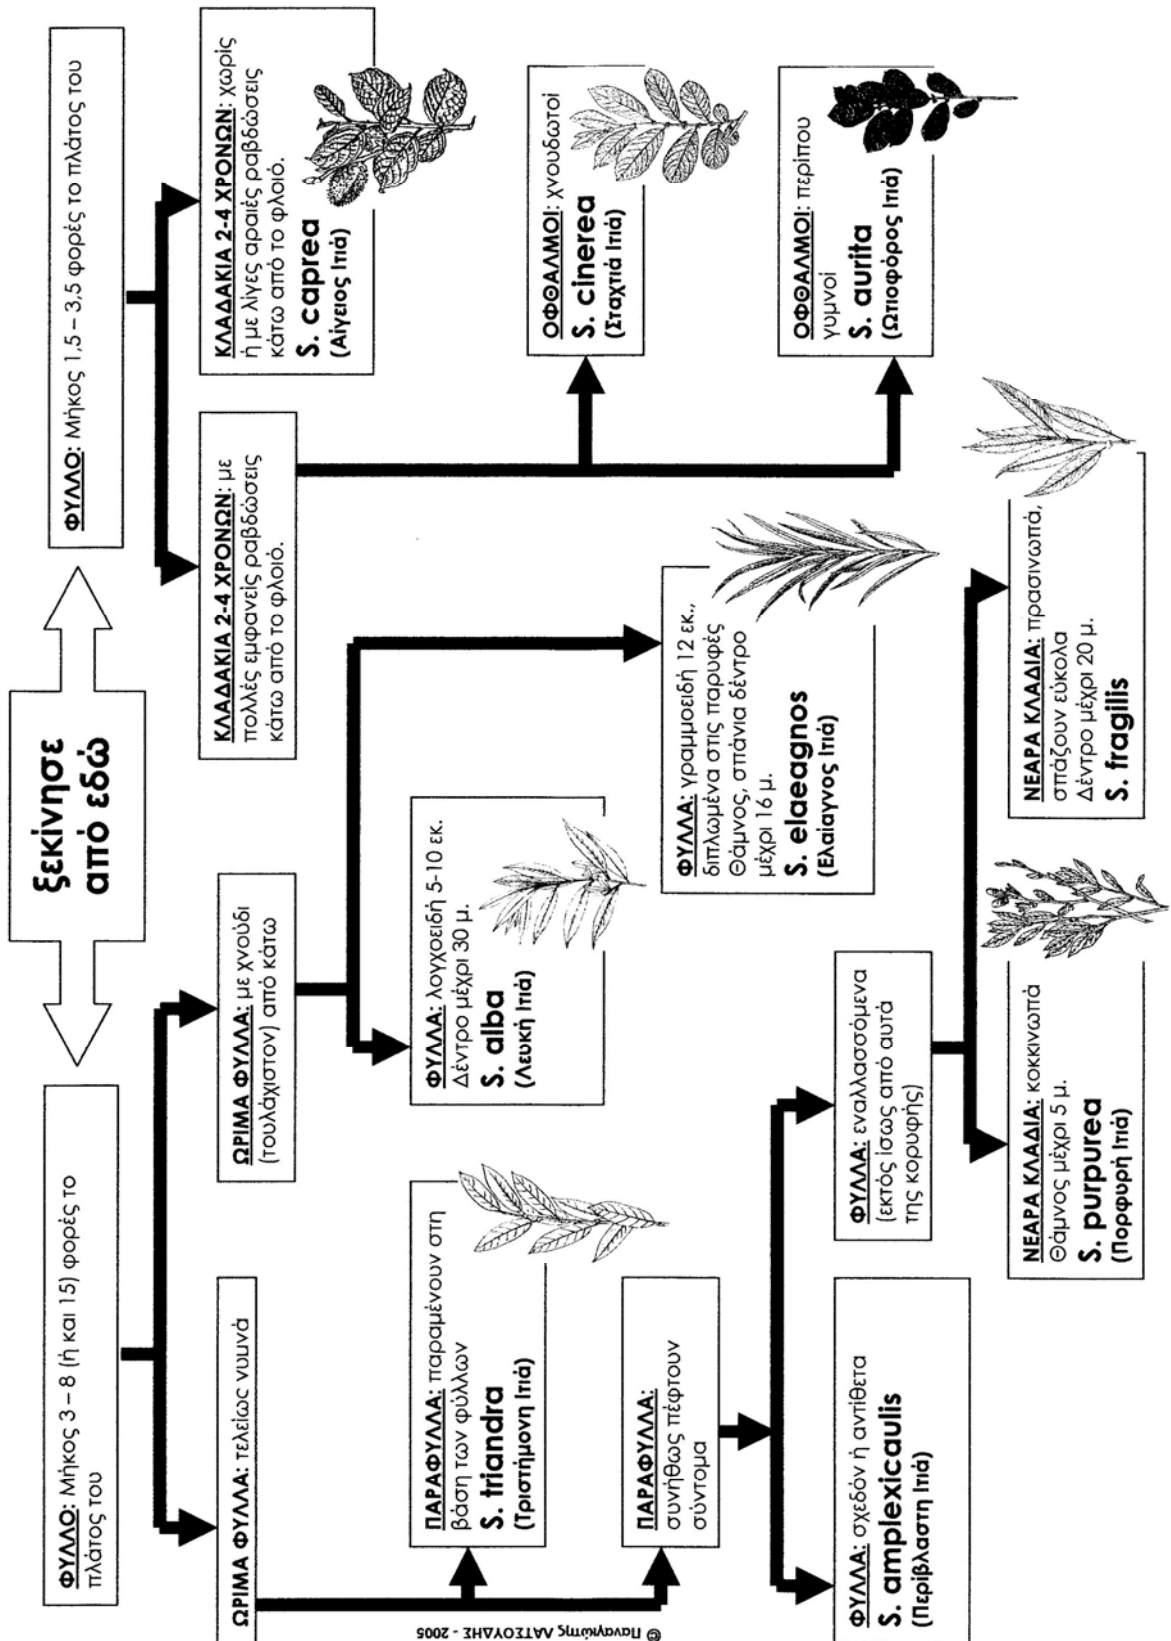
ξεκίνησε από εδώ

ΦΥΛΛΟ: Μήκος 3 – 8 (ή και 15) φορές το πλάτος του

ΦΥΛΛΟ: Μήκος 1,5 – 3,5 φορές το πλάτος του

ΩΡΙΜΑ ΦΥΛΛΑ: τελείως γυμνά

ΩΡΙΜΑ ΦΥΛΛΑ: με χνούδι (τουλάχιστον) από κάτω

ΚΛΑΔΑΚΙΑ 2-4 ΧΡΟΝΩΝ: με πολλές εμφανείς ραβδώσεις κάτω από το φλοιό.

ΚΛΑΔΑΚΙΑ 2-4 ΧΡΟΝΩΝ: χωρίς ή με λίγες αραιές ραβδώσεις κάτω από το φλοιό.
S. caprea
(Αίγειος Ιτιά)

ΟΦΘΑΛΜΟΙ: χνουδωτοί
S. cinerea
(Σταχτιά Ιτιά)

ΟΦΘΑΛΜΟΙ: περίπου γυμνοί
S. aurita
(Ωτιοφόρος Ιτιά)

ΠΑΡΑΦΥΛΛΑ: παραμένουν στη βάση των φύλλων
S. triandra
(Τριστήμονη Ιτιά)

ΠΑΡΑΦΥΛΛΑ: συνήθως πέφτουν σύντομα

ΦΥΛΛΑ: λογχοειδή 5-10 εκ. Δέντρο μέχρι 30 μ.
S. alba
(Λευκή Ιτιά)

ΦΥΛΛΑ: γραμμοειδή 12 εκ., διπλωμένα στις παρυφές Θάμνος, σπάνια δέντρο μέχρι 16 μ.
S. elaeagnos
(Ελαίαγνος Ιτιά)

ΦΥΛΛΑ: σχεδόν ή αντίθετα
S. amplexicaulis
(Περίβλαστη Ιτιά)

ΦΥΛΛΑ: εναλλασσόμενα (εκτός ίσως από αυτά της κορυφής)

ΝΕΑΡΑ ΚΛΑΔΙΑ: κοκκινωπά Θάμνος μέχρι 5 μ.
S. purpurea
(Πορφυρή Ιτιά)

ΝΕΑΡΑ ΚΛΑΔΙΑ: πρασινωπά, σπάζουν εύκολα Δέντρο μέχρι 20 μ.
S. fragilis

© Παναγιώτης ΛΑΤΣΟΥΔΗΣ - 2005